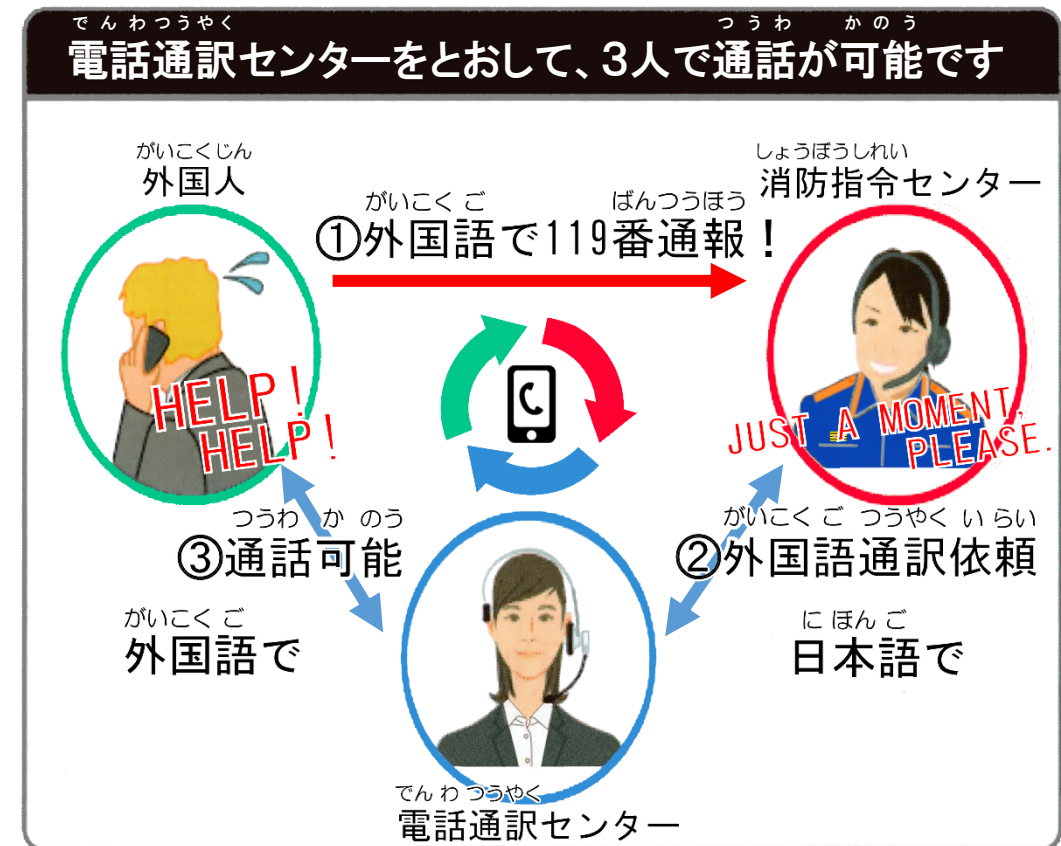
でんわつうやく　つうわ　かのう
電話通訳センターをとおして、3人で通話が可能です

がいこくじん
外国人

しょうぼうしれい
消防指令センター

がいこくご　ばんつうほう
①外国語で119番通報！

HELP！
HELP！

JUST A MOMENT,
PLEASE.

つうわ　かのう
③通話可能

がいこくご
外国語で

がいこくご　つうやく　いらい
②外国語通訳依頼

にほんご
日本語で

でんわつうやく
電話通訳センター